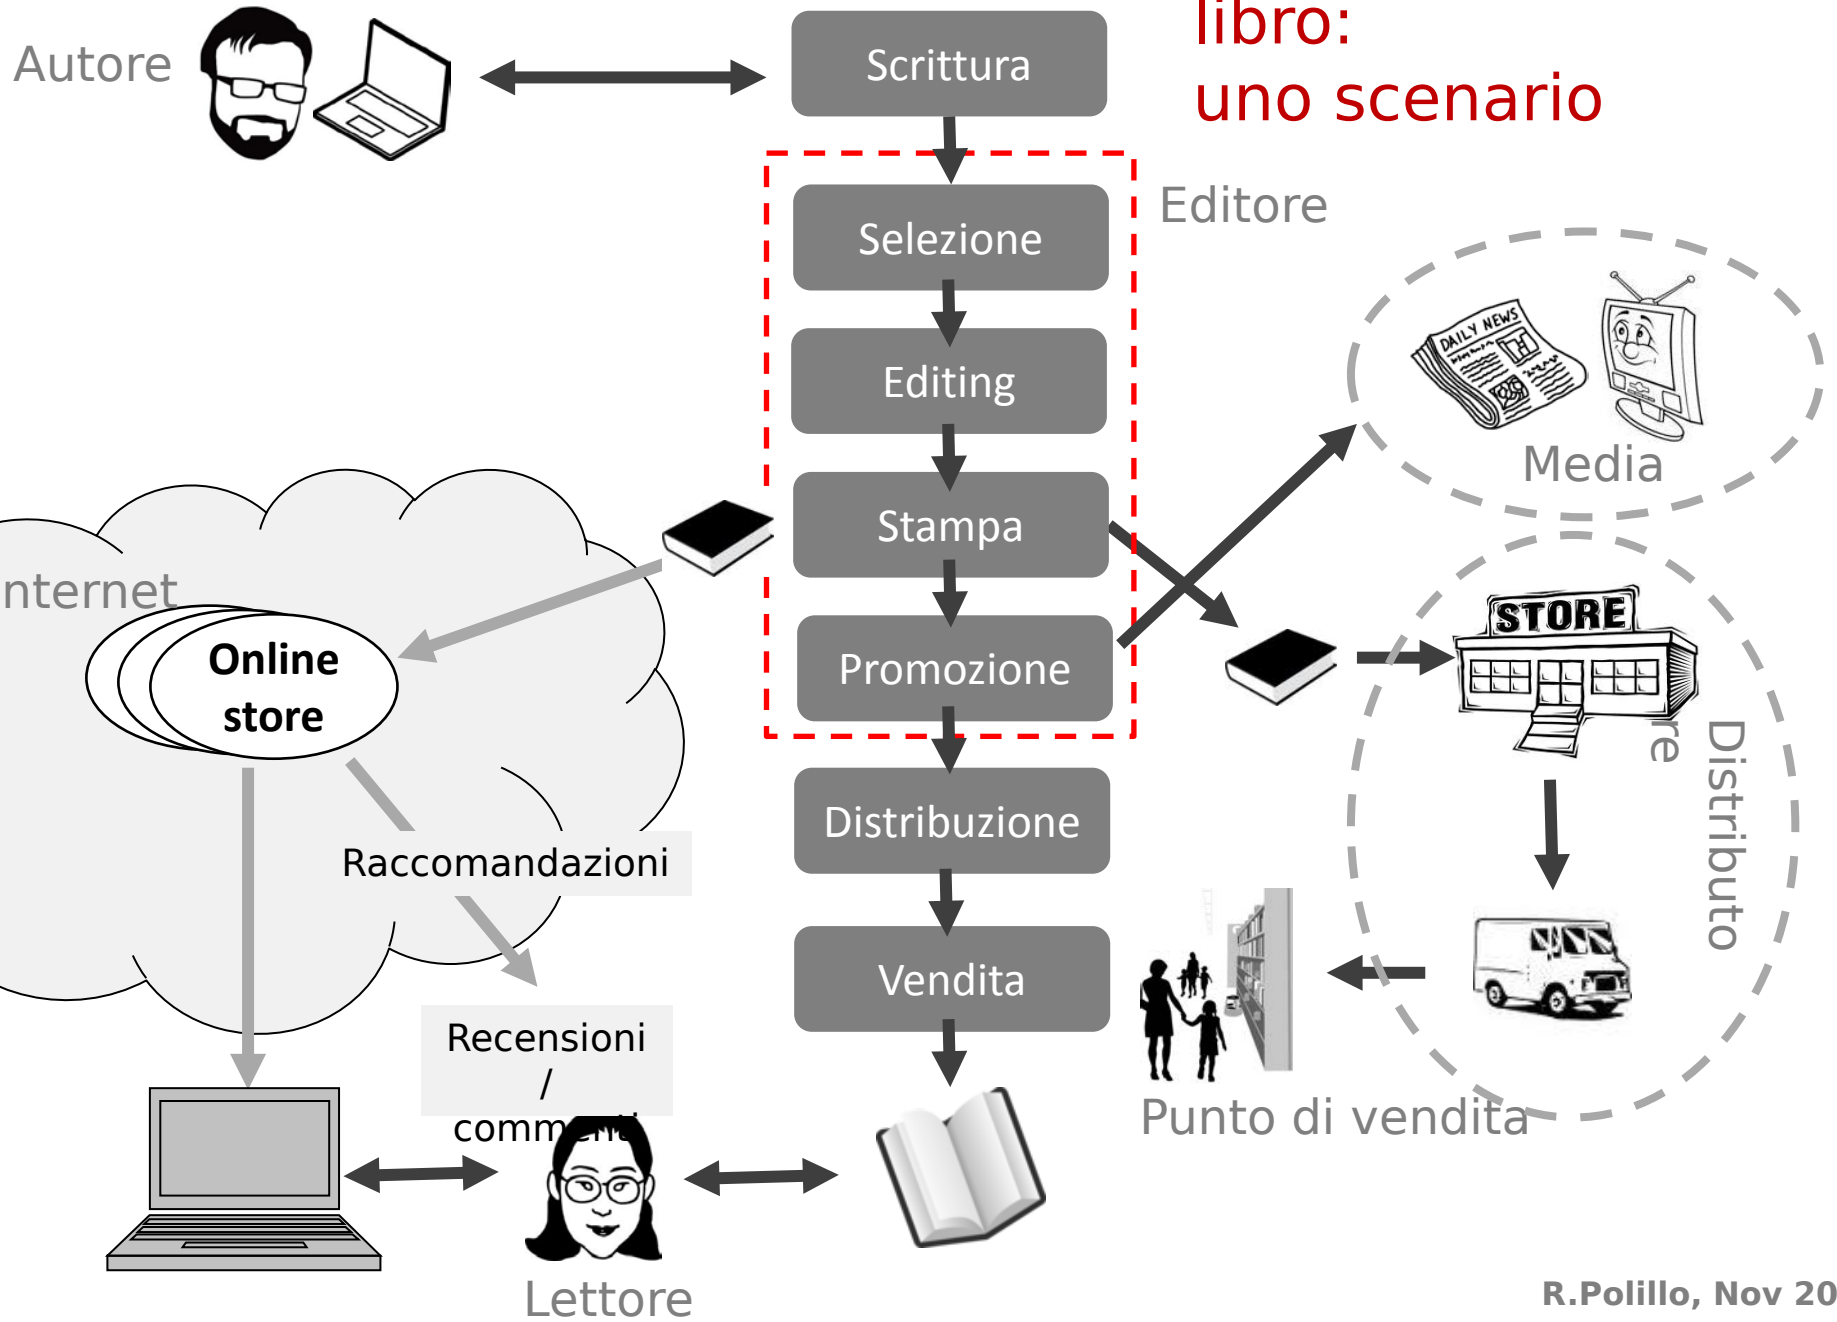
libro:
uno scenario

Autore

Scrittura

Editore

Selezione

Editing

Stampa

Promozione

Distribuzione

Vendita

Media

DAILY NEWS

STORE

re

Distributo

Punto di vendita

nternet

Online store

Raccomandazioni

Recensioni / comm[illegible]

Lettore

R.Polillo, Nov 20